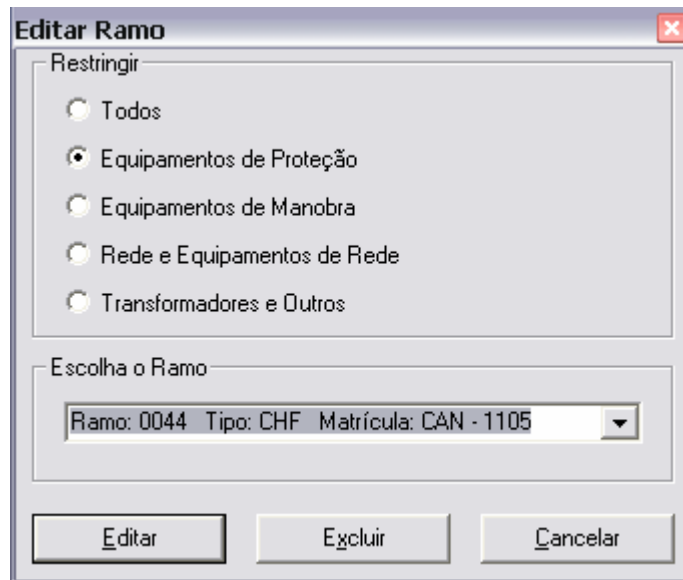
Editar Ramo

Restringir

Todos

Equipamentos de Proteção

Equipamentos de Manobra

Rede e Equipamentos de Rede

Transformadores e Outros

Escolha o Ramo

Ramo: 0044 Tipo: CHF Matrícula: CAN - 1105

Editar

Excluir

Cancelar